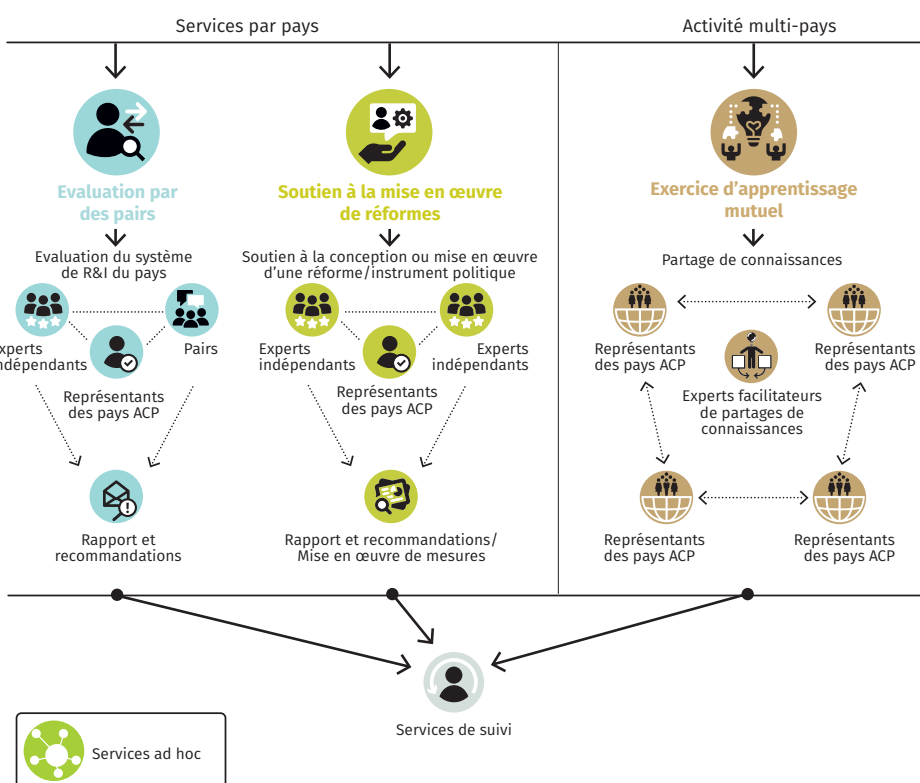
Services par pays

Activité multi-pays

Evaluation par des pairs

Evaluation du système de R&I du pays

Experts indépendants

Pairs

Représentants des pays ACP

Rapport et recommandations

Soutien à la mise en œuvre de réformes

Soutien à la conception ou mise en œuvre d'une réforme/instrument politique

Experts indépendants

Experts indépendants

Représentants des pays ACP

Rapport et recommandations/ Mise en œuvre de mesures

Exercice d'apprentissage mutuel

Partage de connaissances

Représentants des pays ACP

Représentants des pays ACP

Experts facilitateurs de partages de connaissances

Représentants des pays ACP

Représentants des pays ACP

Services de suivi

Services ad hoc